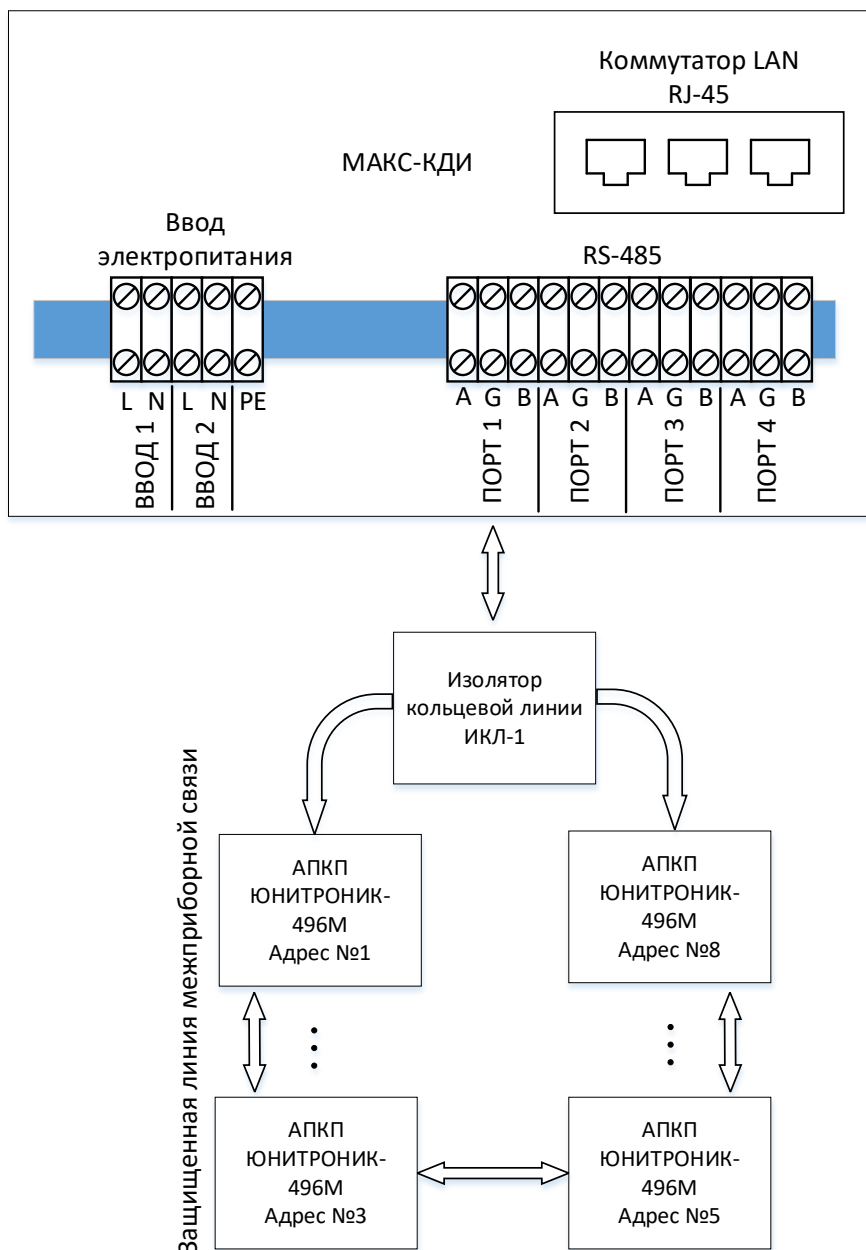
Коммутатор LAN
RJ-45

МАКС-КДИ

Ввод
электропитания

RS-485

L N L N PE

ВВОД 1 ВВОД 2

A G B A G B A G B A G B

ПОРТ 1 ПОРТ 2 ПОРТ 3 ПОРТ 4

Изолятор
кольцевой линии
ИКЛ-1

Защищенная линия межприборной связи

АПКП
ЮНИТРОНИК-
496М
Адрес №1

АПКП
ЮНИТРОНИК-
496М
Адрес №8

АПКП
ЮНИТРОНИК-
496М
Адрес №3

АПКП
ЮНИТРОНИК-
496М
Адрес №5